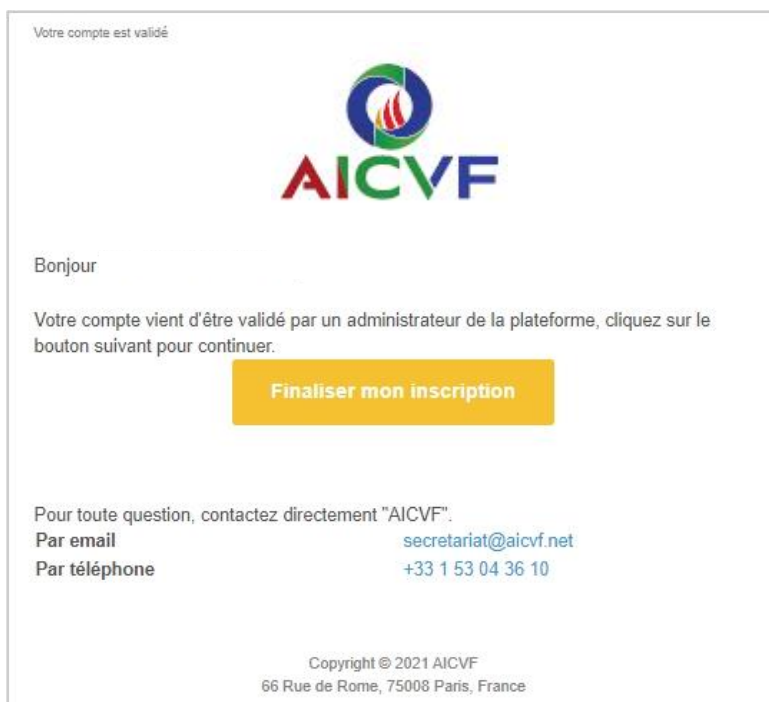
Votre compte est validé

AICVF

Bonjour

Votre compte vient d'être validé par un administrateur de la plateforme, cliquez sur le bouton suivant pour continuer.

Finaliser mon inscription

Pour toute question, contactez directement "AICVF".

| | |
|---|---|
| **Par email** | secretariat@aicvf.net |
| **Par téléphone** | +33 1 53 04 36 10 |

Copyright © 2021 AICVF
66 Rue de Rome, 75008 Paris, France